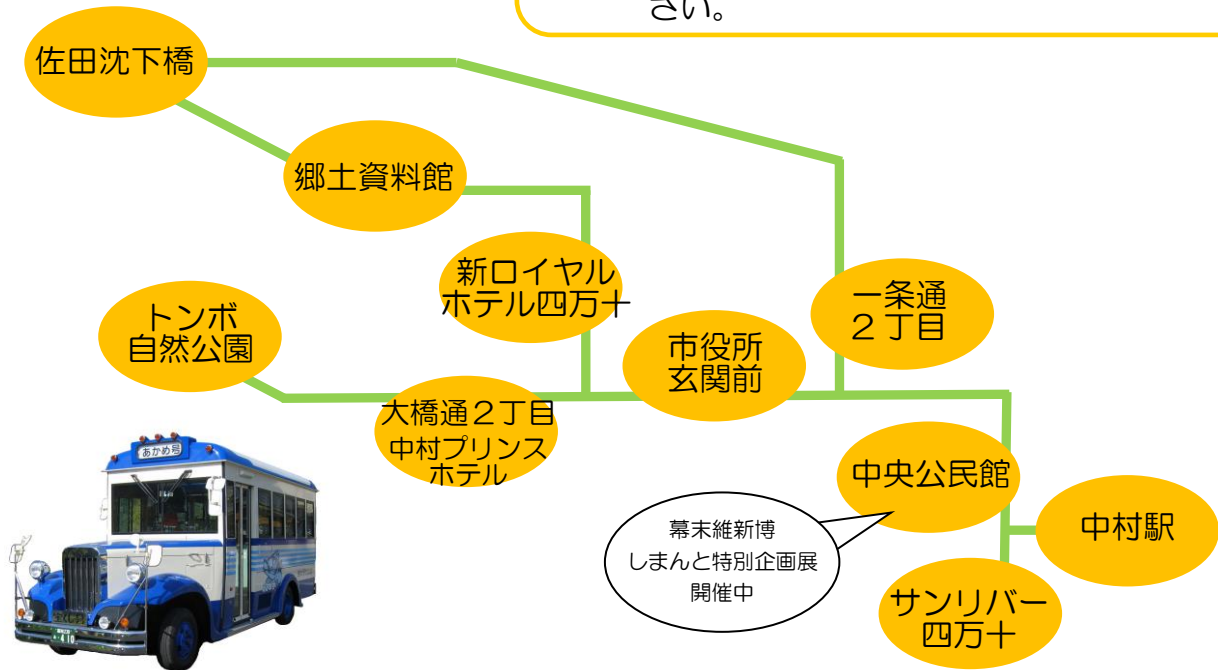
さい。

佐田沈下橋

郷土資料館

新ロイヤル
ホテル四万十

トンボ
自然公園

一条通
２丁目

市役所
玄関前

大橋通２丁目
中村プリンス
ホテル

中央公民館

あかめ号

幕末維新博
しまんと特別企画展
開催中

中村駅

サンリバー
四万十